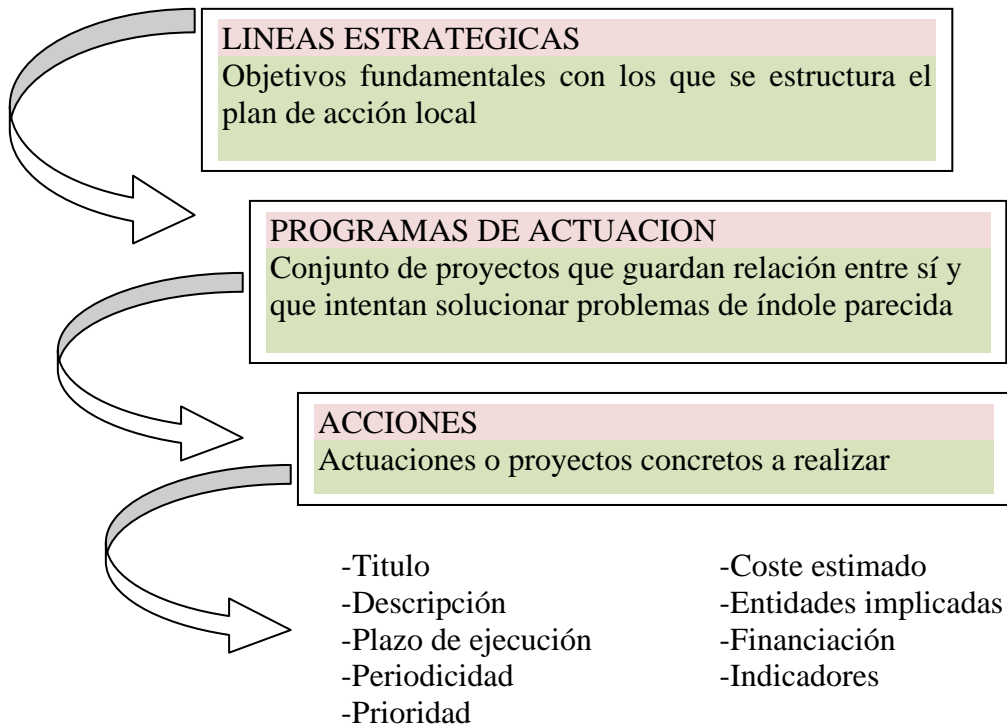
LINEAS ESTRATEGICAS
Objetivos fundamentales con los que se estructura el plan de acción local

PROGRAMAS DE ACTUACION
Conjunto de proyectos que guardan relación entre sí y que intentan solucionar problemas de índole parecida

ACCIONES
Actuaciones o proyectos concretos a realizar

-Titulo
-Descripción
-Plazo de ejecución
-Periodicidad
-Prioridad

-Coste estimado
-Entidades implicadas
-Financiación
-Indicadores